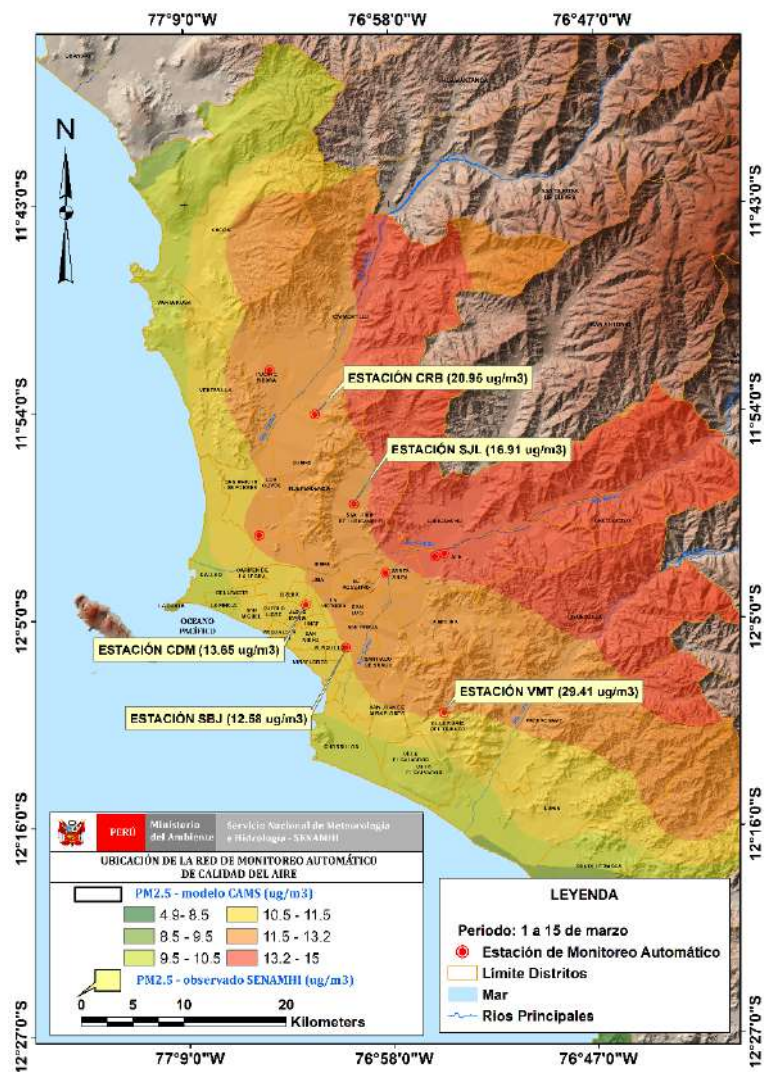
77°9'0"W 76°58'0"W 76°47'0"W

N

11°43'0"S 11°54'0"S 12°5'0"S 12°16'0"S 12°27'0"S

11°43'0"S 11°54'0"S 12°5'0"S 12°16'0"S 12°27'0"S

ESTACIÓN CRB (20.95 ug/m3)

ESTACIÓN SJL (16.91 ug/m3)

OCEANO PACIFICO

ESTACIÓN CDM (13.65 ug/m3)

ESTACIÓN VMT (29.41 ug/m3)

ESTACIÓN SBJ (12.58 ug/m3)

PERÚ Ministerio del Ambiente Servicio Nacional de Meteorología e Hidrología - SENAMHI

UBICACIÓN DE LA RED DE MONITOREO AUTOMÁTICO DE CALIDAD DEL AIRE

PM2.5 - modelo CAMS (ug/m3)

| | | | |
|---|---|---|---|
| | 4.9 - 8.5 | | 10.5 - 11.5 |
| | 8.5 - 9.5 | | 11.5 - 13.2 |
| | 9.5 - 10.5 | | 13.2 - 15 |

PM2.5 - observado SENAMHI (ug/m3)

0 5 10 20 Kilometers

LEYENDA

Periodo: 1 a 15 de marzo

Estación de Monitoreo Automático

Límite Distritos

Mar

Rios Principales

77°9'0"W 76°58'0"W 76°47'0"W